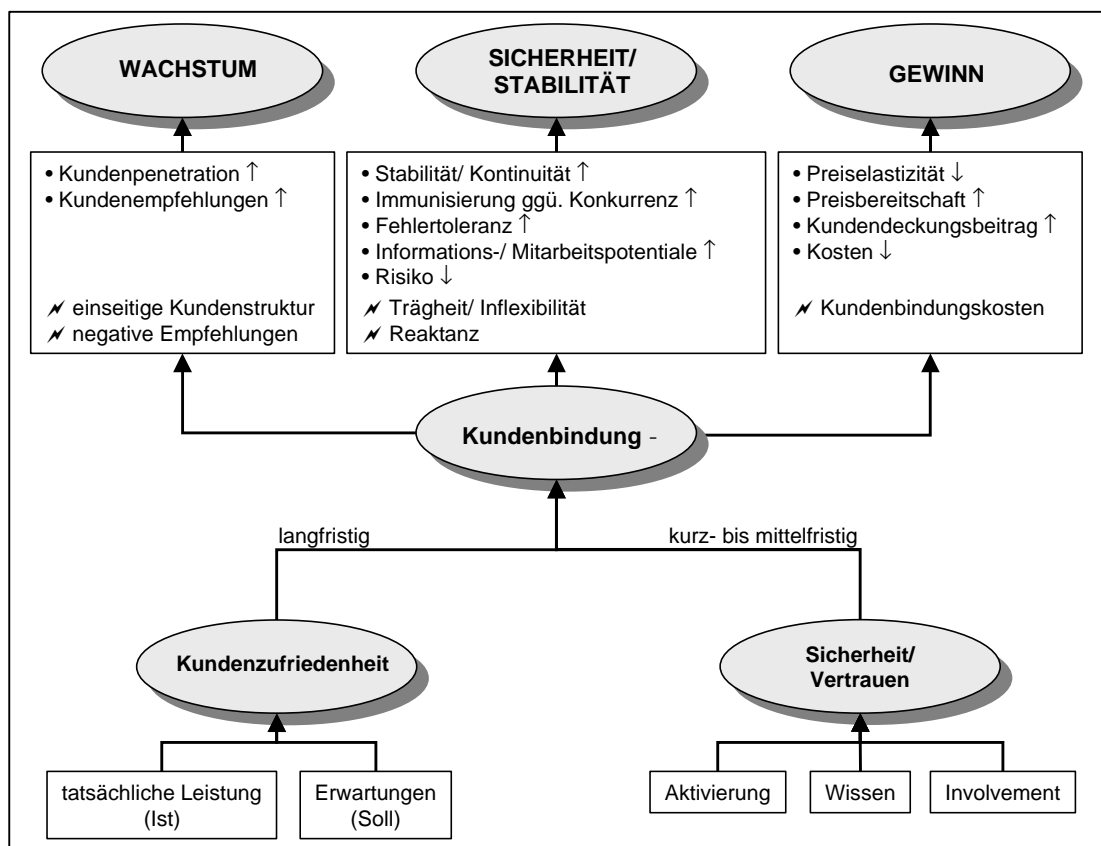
WACHSTUM

SICHERHEIT/ STABILITÄT

GEWINN

• Kundenpenetration ↑
• Kundenempfehlungen ↑

〽 einseitige Kundenstruktur
〽 negative Empfehlungen

• Stabilität/ Kontinuität ↑
• Immunisierung ggü. Konkurrenz ↑
• Fehlertoleranz ↑
• Informations-/ Mitarbeitspotentiale ↑
• Risiko ↓

〽 Trägheit/ Inflexibilität
〽 Reaktanz

• Preiselastizität ↓
• Preisbereitschaft ↑
• Kundendeckungsbeitrag ↑
• Kosten ↓

〽 Kundenbindungskosten

Kundenbindung -

langfristig

kurz- bis mittelfristig

Kundenzufriedenheit

Sicherheit/ Vertrauen

tatsächliche Leistung (Ist)

Erwartungen (Soll)

Aktivierung

Wissen

Involvement